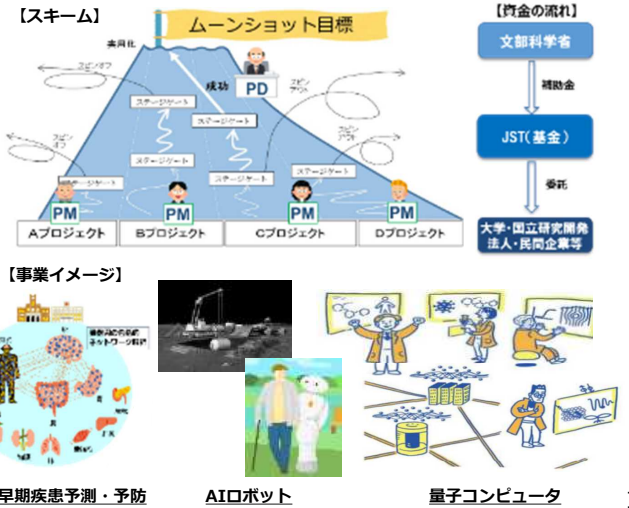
【スキーム】

ムーンショット目標

実用化

成功

PD

ステージゲート

ステージゲート

ステージゲート

ステージゲート

ステージゲート

ステージゲート

PM

PM

PM

PM

Aプロジェクト

Bプロジェクト

Cプロジェクト

Dプロジェクト

【資金の流れ】

文部科学省

補助金

JST(基金)

委託

大学・国立研究開発法人・民間企業等

【事業イメージ】

早期疾患予測・予防

AIロボット

量子コンピュータ